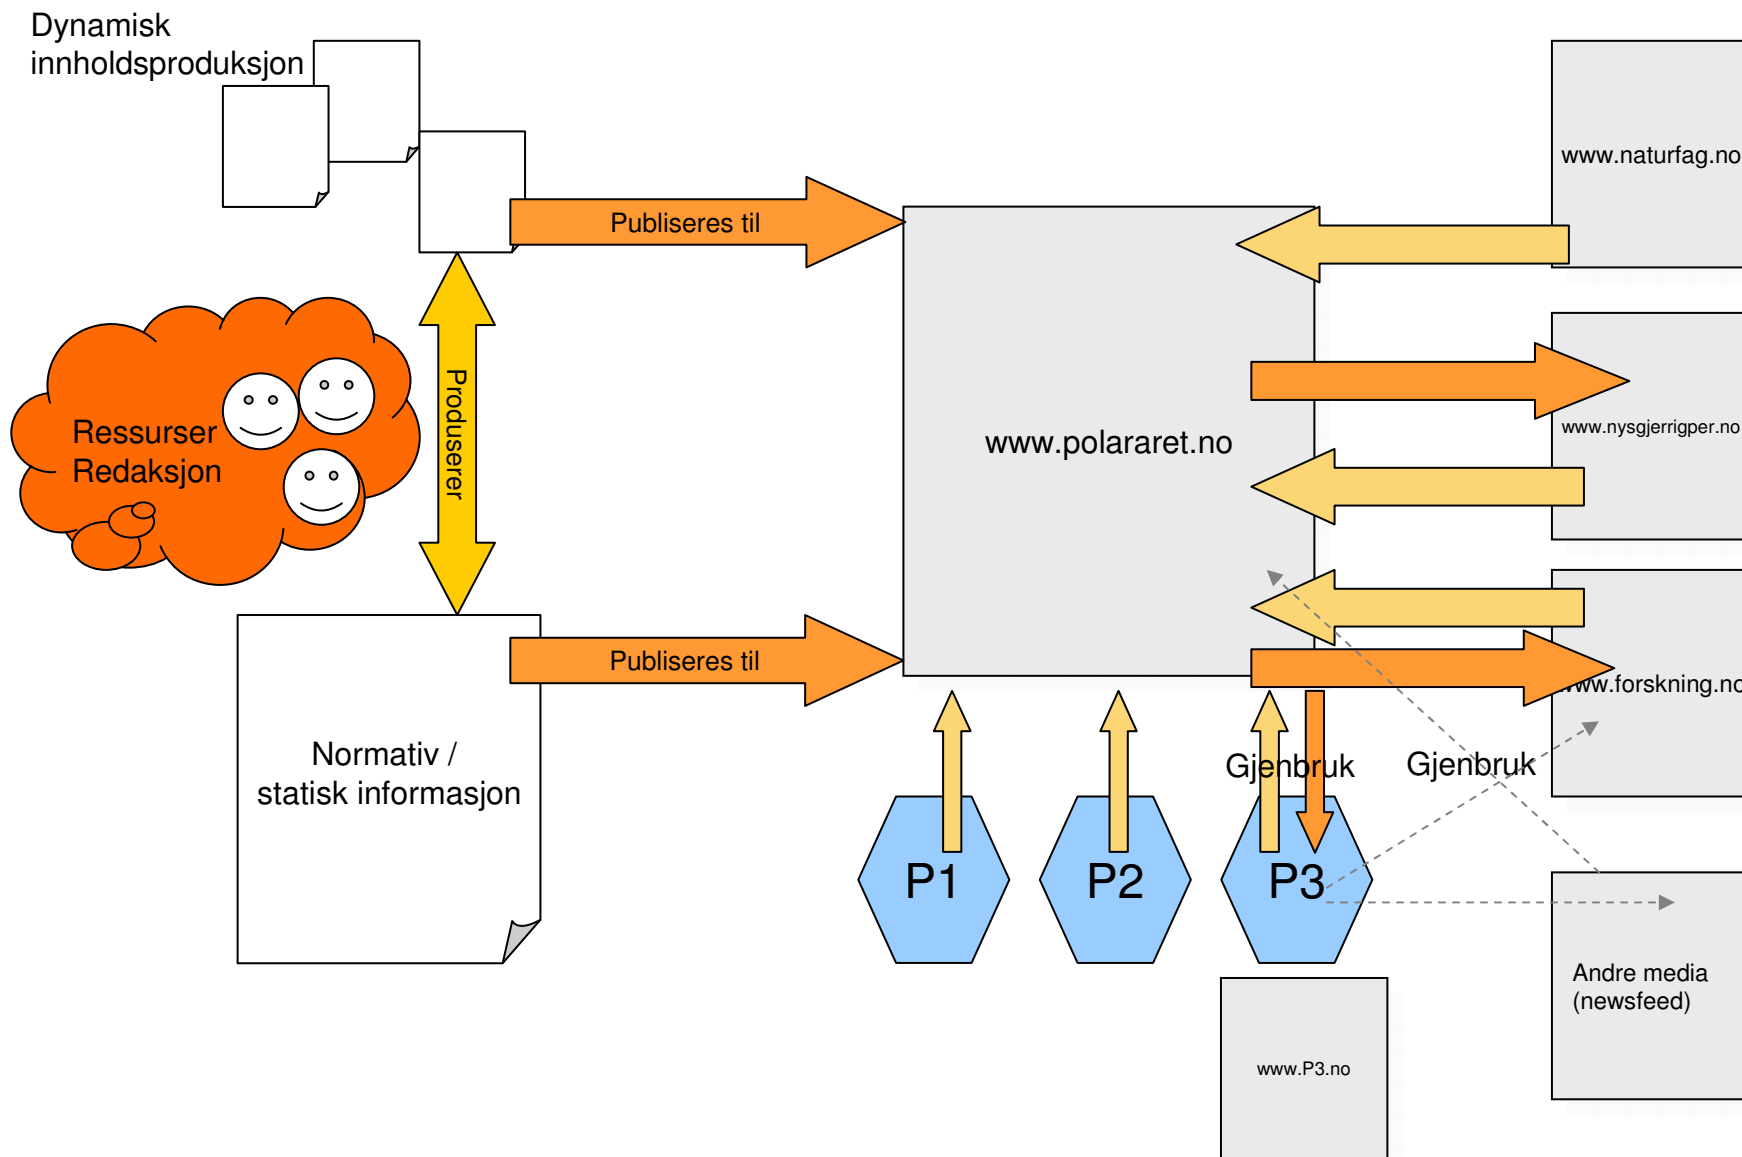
Dynamisk innholdsproduksjon

Publiseres til

Ressurser Redaksjon

Produserer

Normativ / statisk informasjon

Publiseres til

www.polararet.no

www.naturfag.no

www.nysgjerrigper.no

ww.forskning.no

Gjenbruk

Gjenbruk

P1

P2

P3

www.P3.no

Andre media (newsfeed)